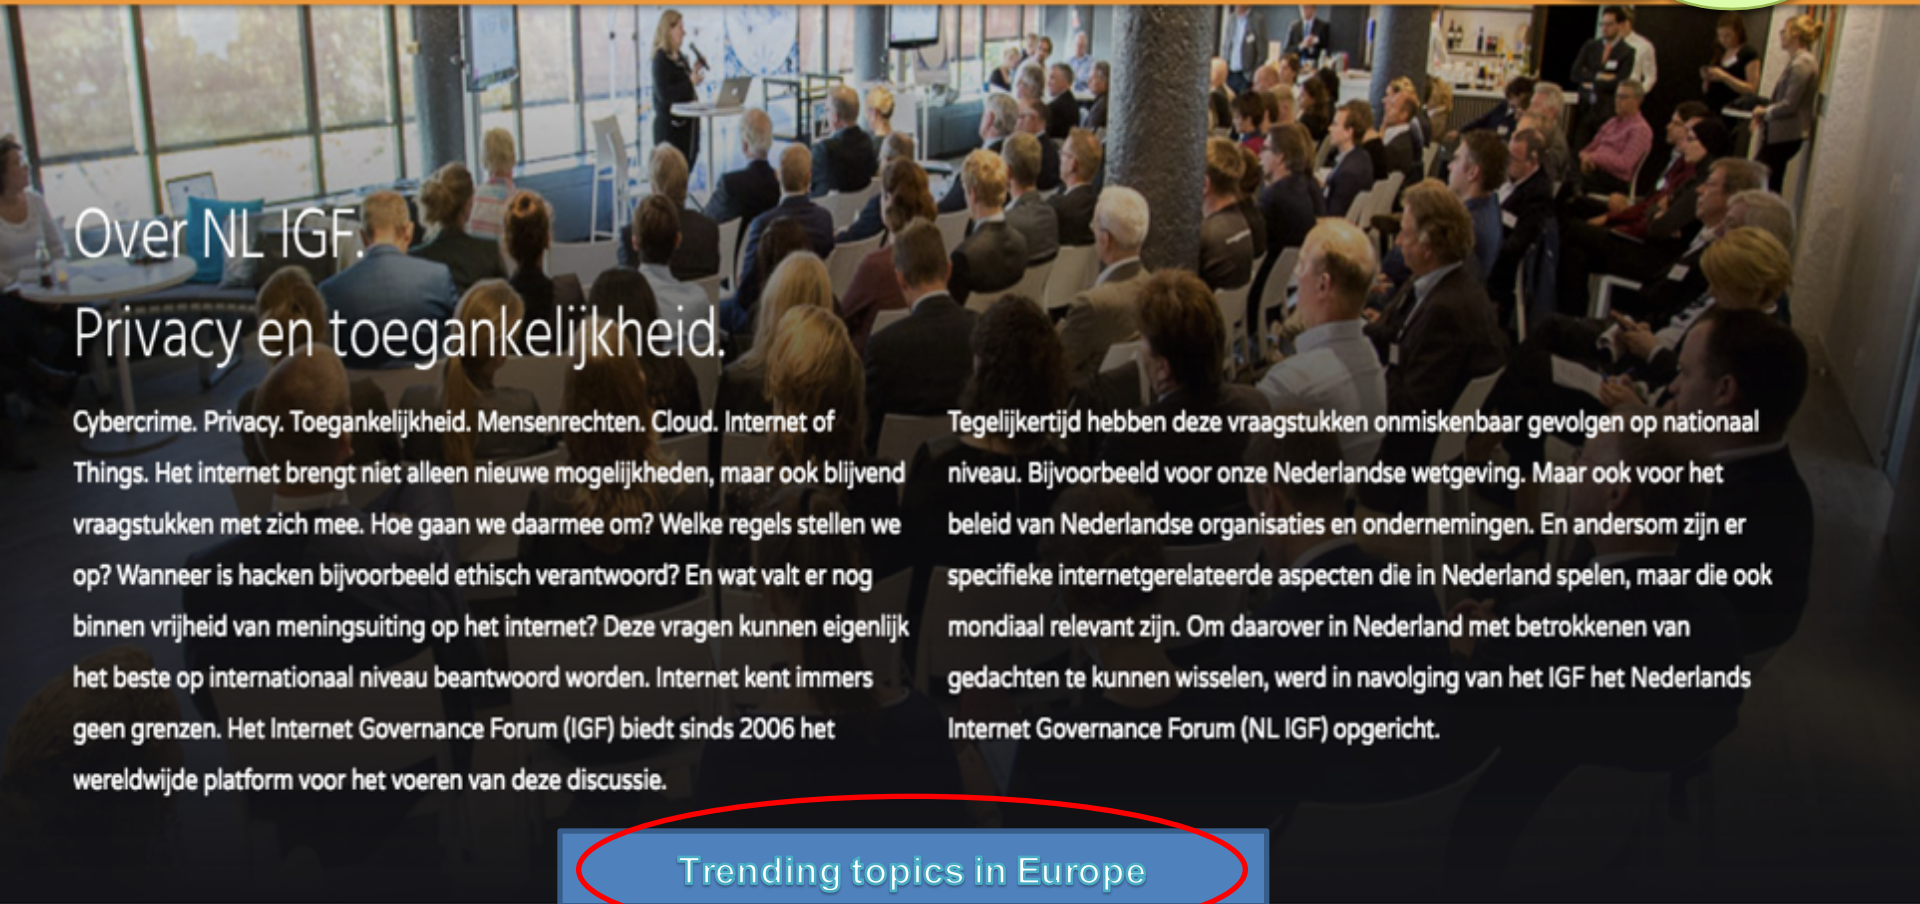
Over NL IGF.

Privacy en toegankelijkheid.

Cybercrime. Privacy. Toegankelijkheid. Mensenrechten. Cloud. Internet of Things. Het internet brengt niet alleen nieuwe mogelijkheden, maar ook blijvend vraagstukken met zich mee. Hoe gaan we daarmee om? Welke regels stellen we op? Wanneer is hacken bijvoorbeeld ethisch verantwoord? En wat valt er nog binnen vrijheid van meningsuiting op het internet? Deze vragen kunnen eigenlijk het beste op internationaal niveau beantwoord worden. Internet kent immers geen grenzen. Het Internet Governance Forum (IGF) biedt sinds 2006 het wereldwijde platform voor het voeren van deze discussie.

Tegelijkertijd hebben deze vraagstukken onmiskenbaar gevolgen op nationaal niveau. Bijvoorbeeld voor onze Nederlandse wetgeving. Maar ook voor het beleid van Nederlandse organisaties en ondernemingen. En andersom zijn er specifieke internetgerelateerde aspecten die in Nederland spelen, maar die ook mondiaal relevant zijn. Om daarover in Nederland met betrokkenen van gedachten te kunnen wisselen, werd in navolging van het IGF het Nederlands Internet Governance Forum (NL IGF) opgericht.

Trending topics in Europe